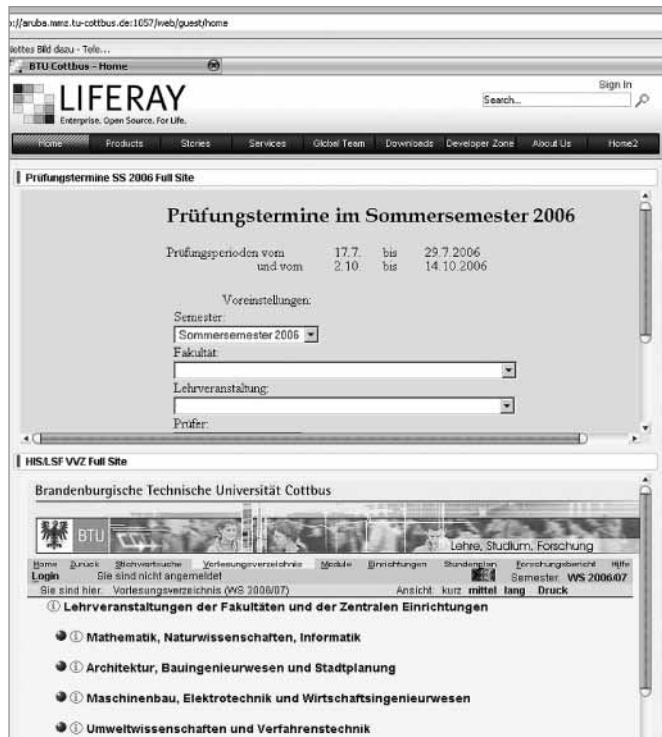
://aruba.rmz.tu-cottbus.de:1057/web/guest/home

lettes Bild dazu - Tele...

BTU Cottbus - Home

LIFERAY
Enterprise. Open Source. For Life.

Sign In
Search...

Home | Products | Stories | Services | Global Team | Downloads | Developer Zone | About Us | Home2

Prüfungstermine SS 2006 Full Site

Prüfungstermine im Sommersemester 2006

Prüfungsperioden vom 17.7. bis 29.7.2006
und vom 2.10. bis 14.10.2006

Voreinstellungen:
Semester:
Sommersemester 2006
Fakultät:
Lehrveranstaltung:
Prüfer:

HIS/LSF VVZ Full Site

Brandenburgische Technische Universität Cottbus

BTU
Lehre, Studium, Forschung

Home | Zurück | Stichwortsuche | Vorlesungsverzeichnis | Module | Einrichtungen | Stundenplan | Forschungsbericht | Hilfe
Login Sie sind nicht angemeldet Semester: WS 2006/07
Sie sind hier: Vorlesungsverzeichnis (WS 2006/07) Ansicht: kurz mittel lang Druck

Lehrveranstaltungen der Fakultäten und der Zentralen Einrichtungen

Mathematik, Naturwissenschaften, Informatik

Architektur, Bauingenieurwesen und Stadtplanung

Maschinenbau, Elektrotechnik und Wirtschaftsingenieurwesen

Umweltwissenschaften und Verfahrenstechnik